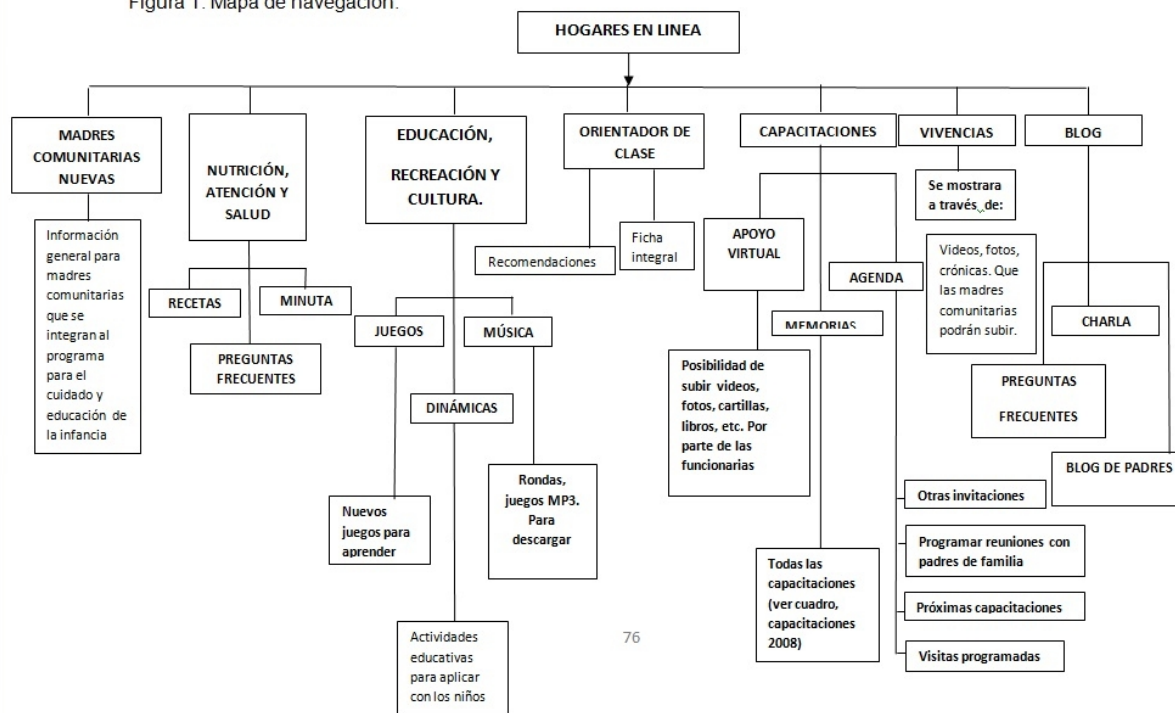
Figura 1. Mapa de navegación.

HOGARES EN LINEA

MADRES COMUNITARIAS NUEVAS

Información general para madres comunitarias que se integran al programa para el cuidado y educación de la infancia

NUTRICIÓN, ATENCIÓN Y SALUD

RECETAS

MINUTA

PREGUNTAS FRECUENTES

EDUCACIÓN, RECREACIÓN Y CULTURA.

JUEGOS

MÚSICA

DINÁMICAS

Nuevos juegos para aprender

Rondas, juegos MP3. Para descargar

Actividades educativas para aplicar con los niños

ORIENTADOR DE CLASE

Recomendaciones

Ficha integral

CAPACITACIONES

APOYO VIRTUAL

Posibilidad de subir videos, fotos, cartillas, libros, etc. Por parte de las funcionarias

MEMORIAS

Todas las capacitaciones (ver cuadro, capacitaciones 2008)

AGENDA

Otras invitaciones

Programar reuniones con padres de familia

Próximas capacitaciones

Visitas programadas

VIVENCIAS

Se mostrara a través de:

Videos, fotos, crónicas. Que las madres comunitarias podrán subir.

BLOG

CHARLA

PREGUNTAS FRECUENTES

BLOG DE PADRES

76